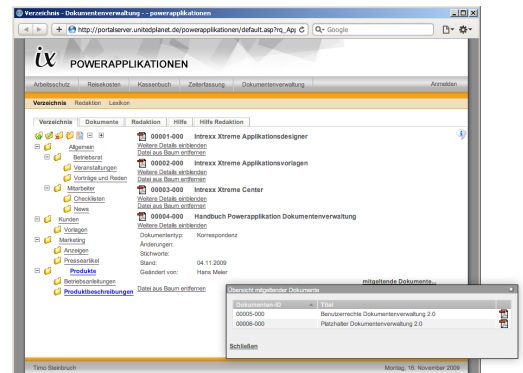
Verzeichnis - Dokumentenverwaltung - - powerapplikationen

http://portalserver.unitedplanet.de/powerapplikationen/default.asp?rq_App

Q- Google

ix POWERAPPLIKATIONEN

Arbeitsschutz Reisekosten Kassenbuch Zeiterfassung Dokumentenverwaltung Anmelden

Verzeichnis Redaktion Lexikon

Verzeichnis Dokumente Redaktion Hilfe Hilfe Redaktion

Allgemein
Betriebsrat
Veranstaltungen
Vorträge und Reden
Mitarbeiter
Checklisten
News
Kunden
Vorlagen
Marketing
Anzeigen
Presseartikel
Produkte
Betriebsanleitungen
Produktbeschreibungen

00001-000 Intrexx Xtreme Applikationsdesigner
Weitere Details einblenden
Datei aus Baum entfernen

00002-000 Intrexx Xtreme Applikationsvorlagen
Weitere Details einblenden
Datei aus Baum entfernen

00003-000 Intrexx Xtreme Center
Weitere Details einblenden
Datei aus Baum entfernen

00004-000 Handbuch Powerapplikation Dokumentenverwaltung
Weitere Details einblenden

Dokumententyp: Korrespondenz
Änderungen:
Stichworte:
Stand: 04.11.2009
Geändert von: Hans Meier

mitgeltende Dokumente...

Datei aus Baum entfernen

Übersicht mitgeltender Dokumente

| Dokumenten-ID | Titel |
|---|---|
| 00005-000 | Benutzerrechte Dokumentenverwaltung 2.0 |
| 00006-000 | Platzhalter Dokumentenverwaltung 2.0 |

Schließen

Timo Steinbruch

Montag, 16. November 2009